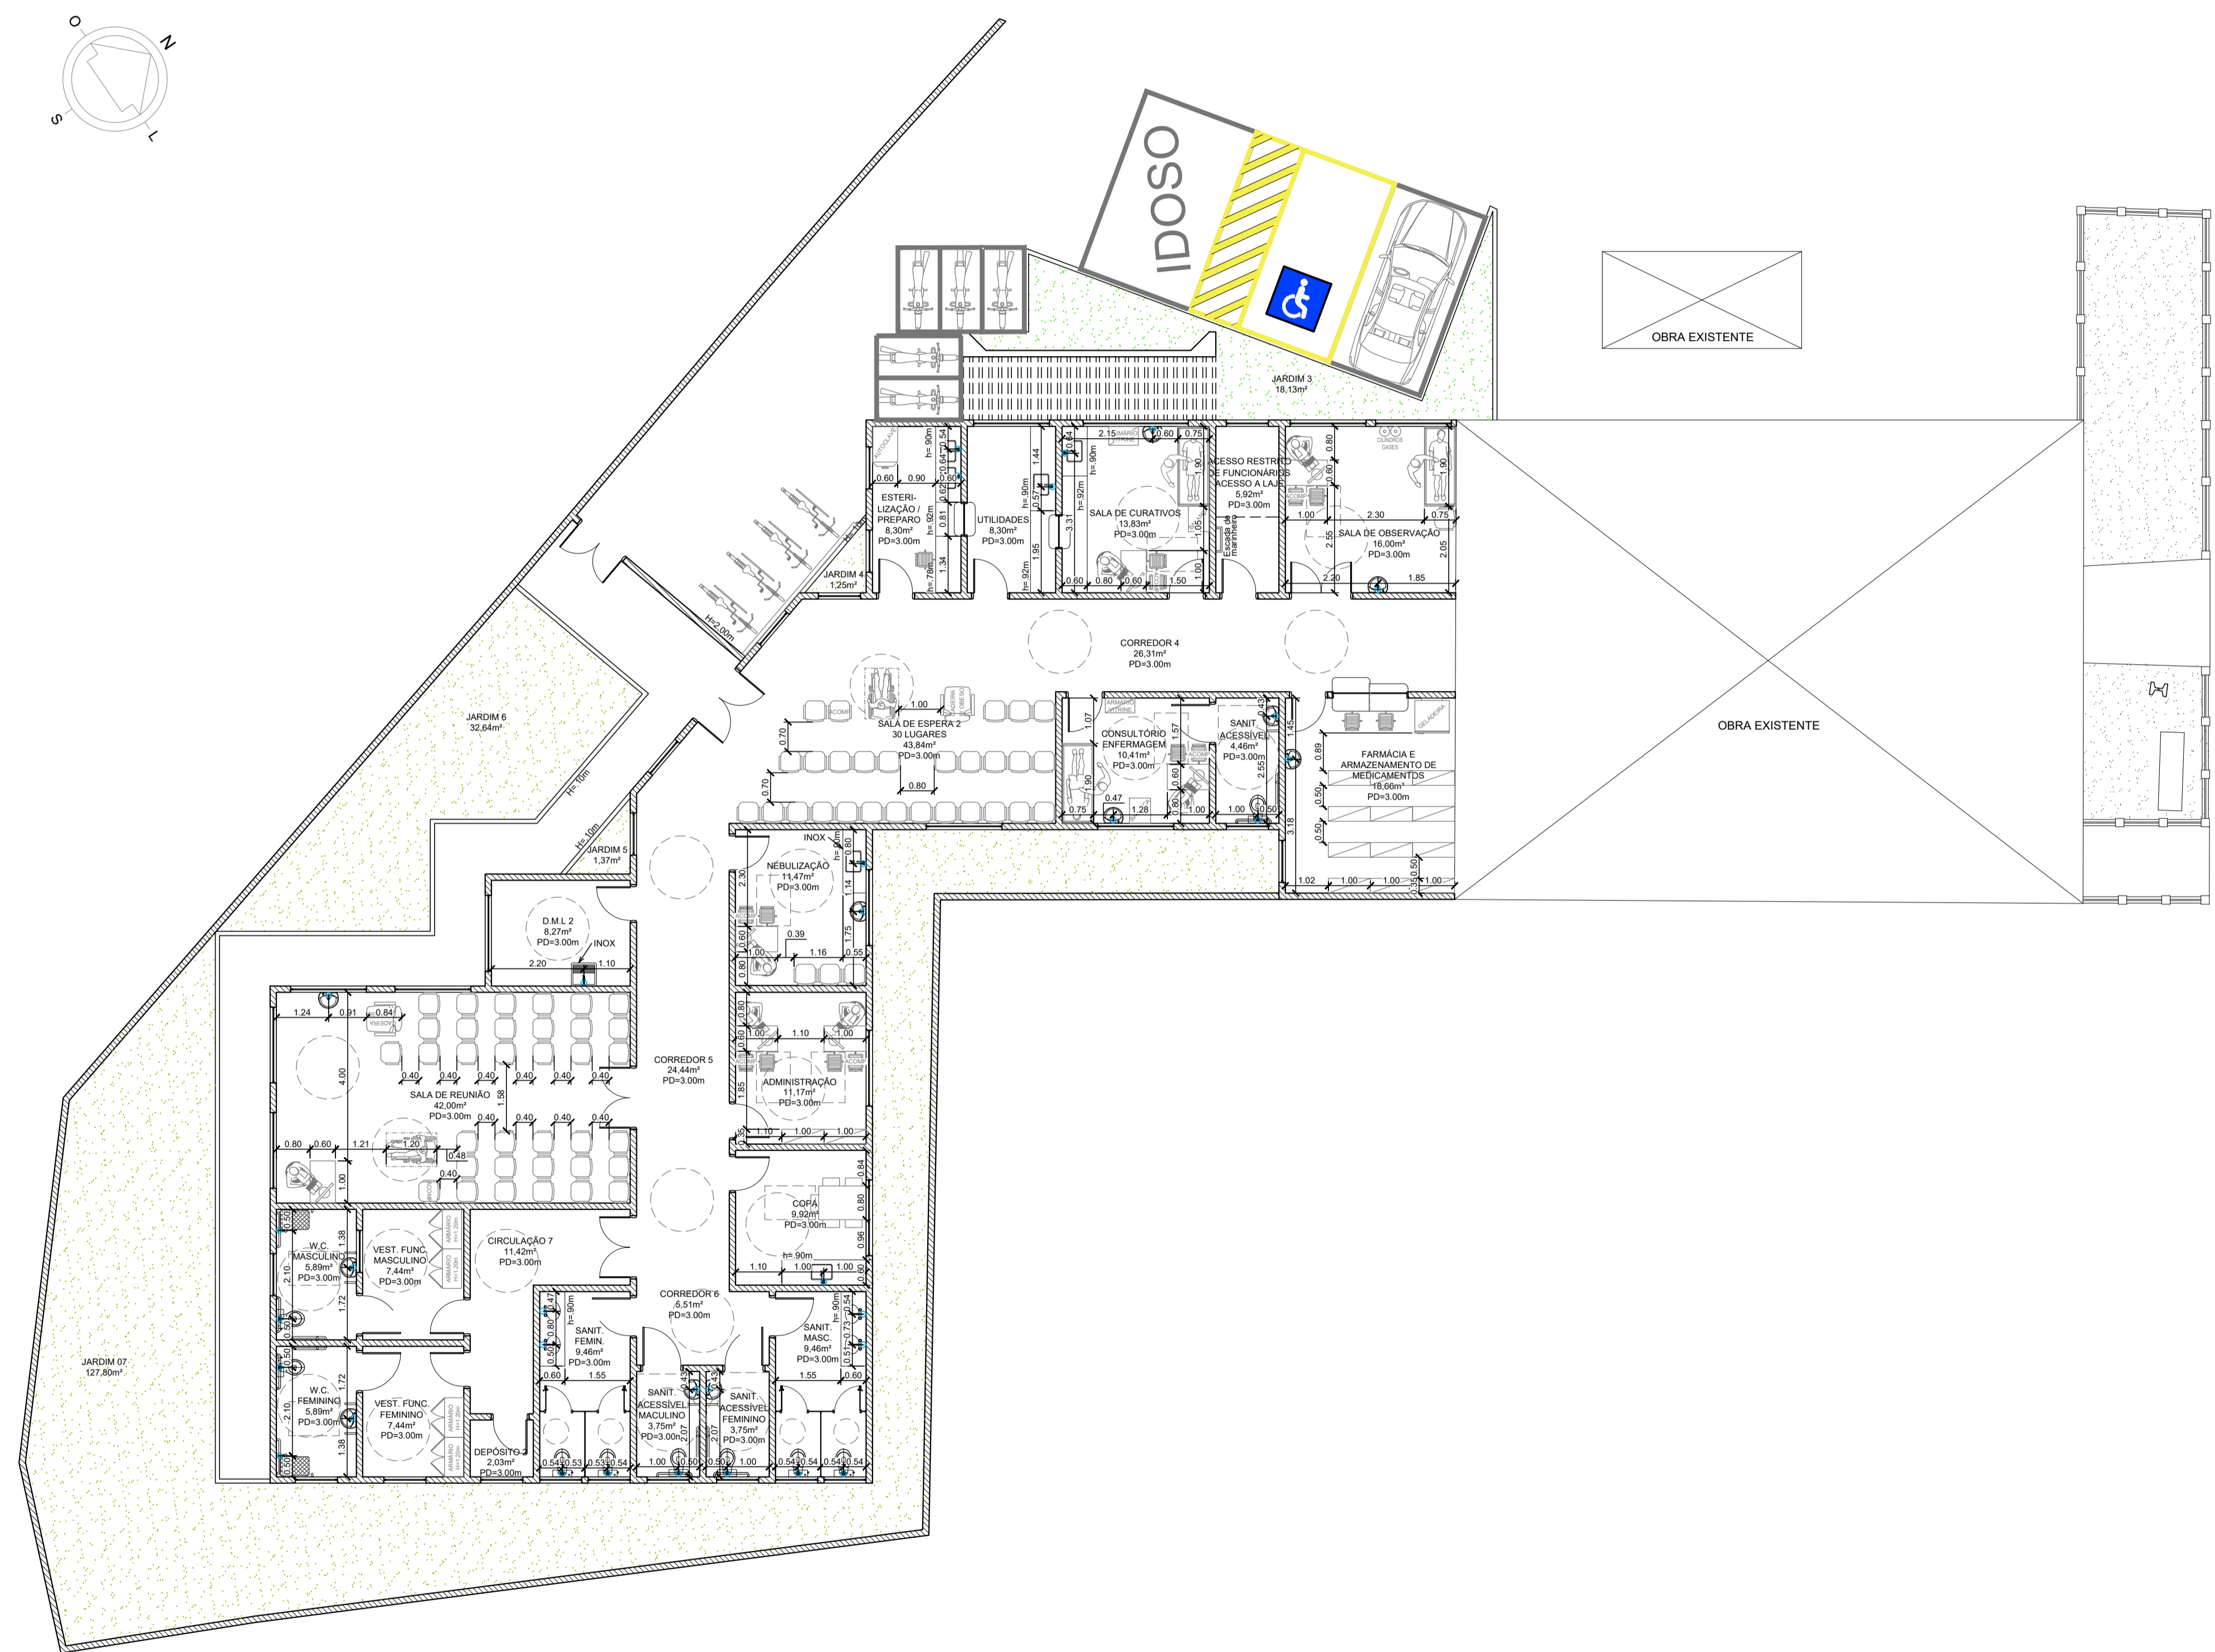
O
N
S
L

IDOSO

OBRA EXISTENTE

JARDIM 3
18,13m²

ESTERI-
LIZAÇÃO /
PREPARO
8,30m²
PD=3.00m

UTILIDADES
8,30m²
PD=3.00m

SALA DE CURATIVOS
13,83m²
PD=3.00m

ACESSO RESTRITO
DE FUNCIONÁRIOS
ACESSO A LAJE
5,92m²
PD=3.00m

Escada de marinheiro

SALA DE OBSERVAÇÃO
16,00m²
PD=3.00m

CILINDROS GASES

JARDIM 4
1,25m²

H=2,00m

CORREDOR 4
26,31m²
PD=3.00m

OBRA EXISTENTE

JARDIM 6
32,64m²

SALA DE ESPERA 2
30 LUGARES
43,84m²
PD=3.00m

CONSULTÓRIO
ENFERMAGEM
10,41m²
PD=3.00m

SANIT.
ACESSÍVEL
4,46m²
PD=3.00m

FARMÁCIA E
ARMAZENAMENTO DE
MEDICAMENTOS
18,66m²
PD=3.00m

GELADEIRA

H=,10m

JARDIM 5
1,37m²

INOX

NEBULIZAÇÃO
11,47m²
PD=3.00m

D.M.L 2
8,27m²
PD=3.00m

INOX

SALA DE REUNIÃO
42,00m²
PD=3.00m

CORREDOR 5
24,44m²
PD=3.00m

ADMINISTRAÇÃO
11,17m²
PD=3.00m

COPA
9,92m²
PD=3.00m

W.C.
MASCULINO
5,89m²
PD=3.00m

VEST. FUNC.
MASCULINO
7,44m²
PD=3.00m

CIRCULAÇÃO 7
11,42m²
PD=3.00m

CORREDOR 6
5,51m²
PD=3.00m

SANIT.
FEMIN.
9,46m²
PD=3.00m

SANIT.
MASC.
9,46m²
PD=3.00m

W.C.
FEMININO
5,89m²
PD=3.00m

VEST. FUNC.
FEMININO
7,44m²
PD=3.00m

DEPÓSITO 2
2,03m²
PD=3.00m

SANIT.
ACESSÍVEL
MACULINO
3,75m²
PD=3.00m

SANIT.
ACESSÍVEL
FEMININO
3,75m²
PD=3.00m

JARDIM 07
127,80m²

ARMÁRIO H=1.20m

ACOMP.

h= 90m
h= 92m
h= 78m
h=.90m